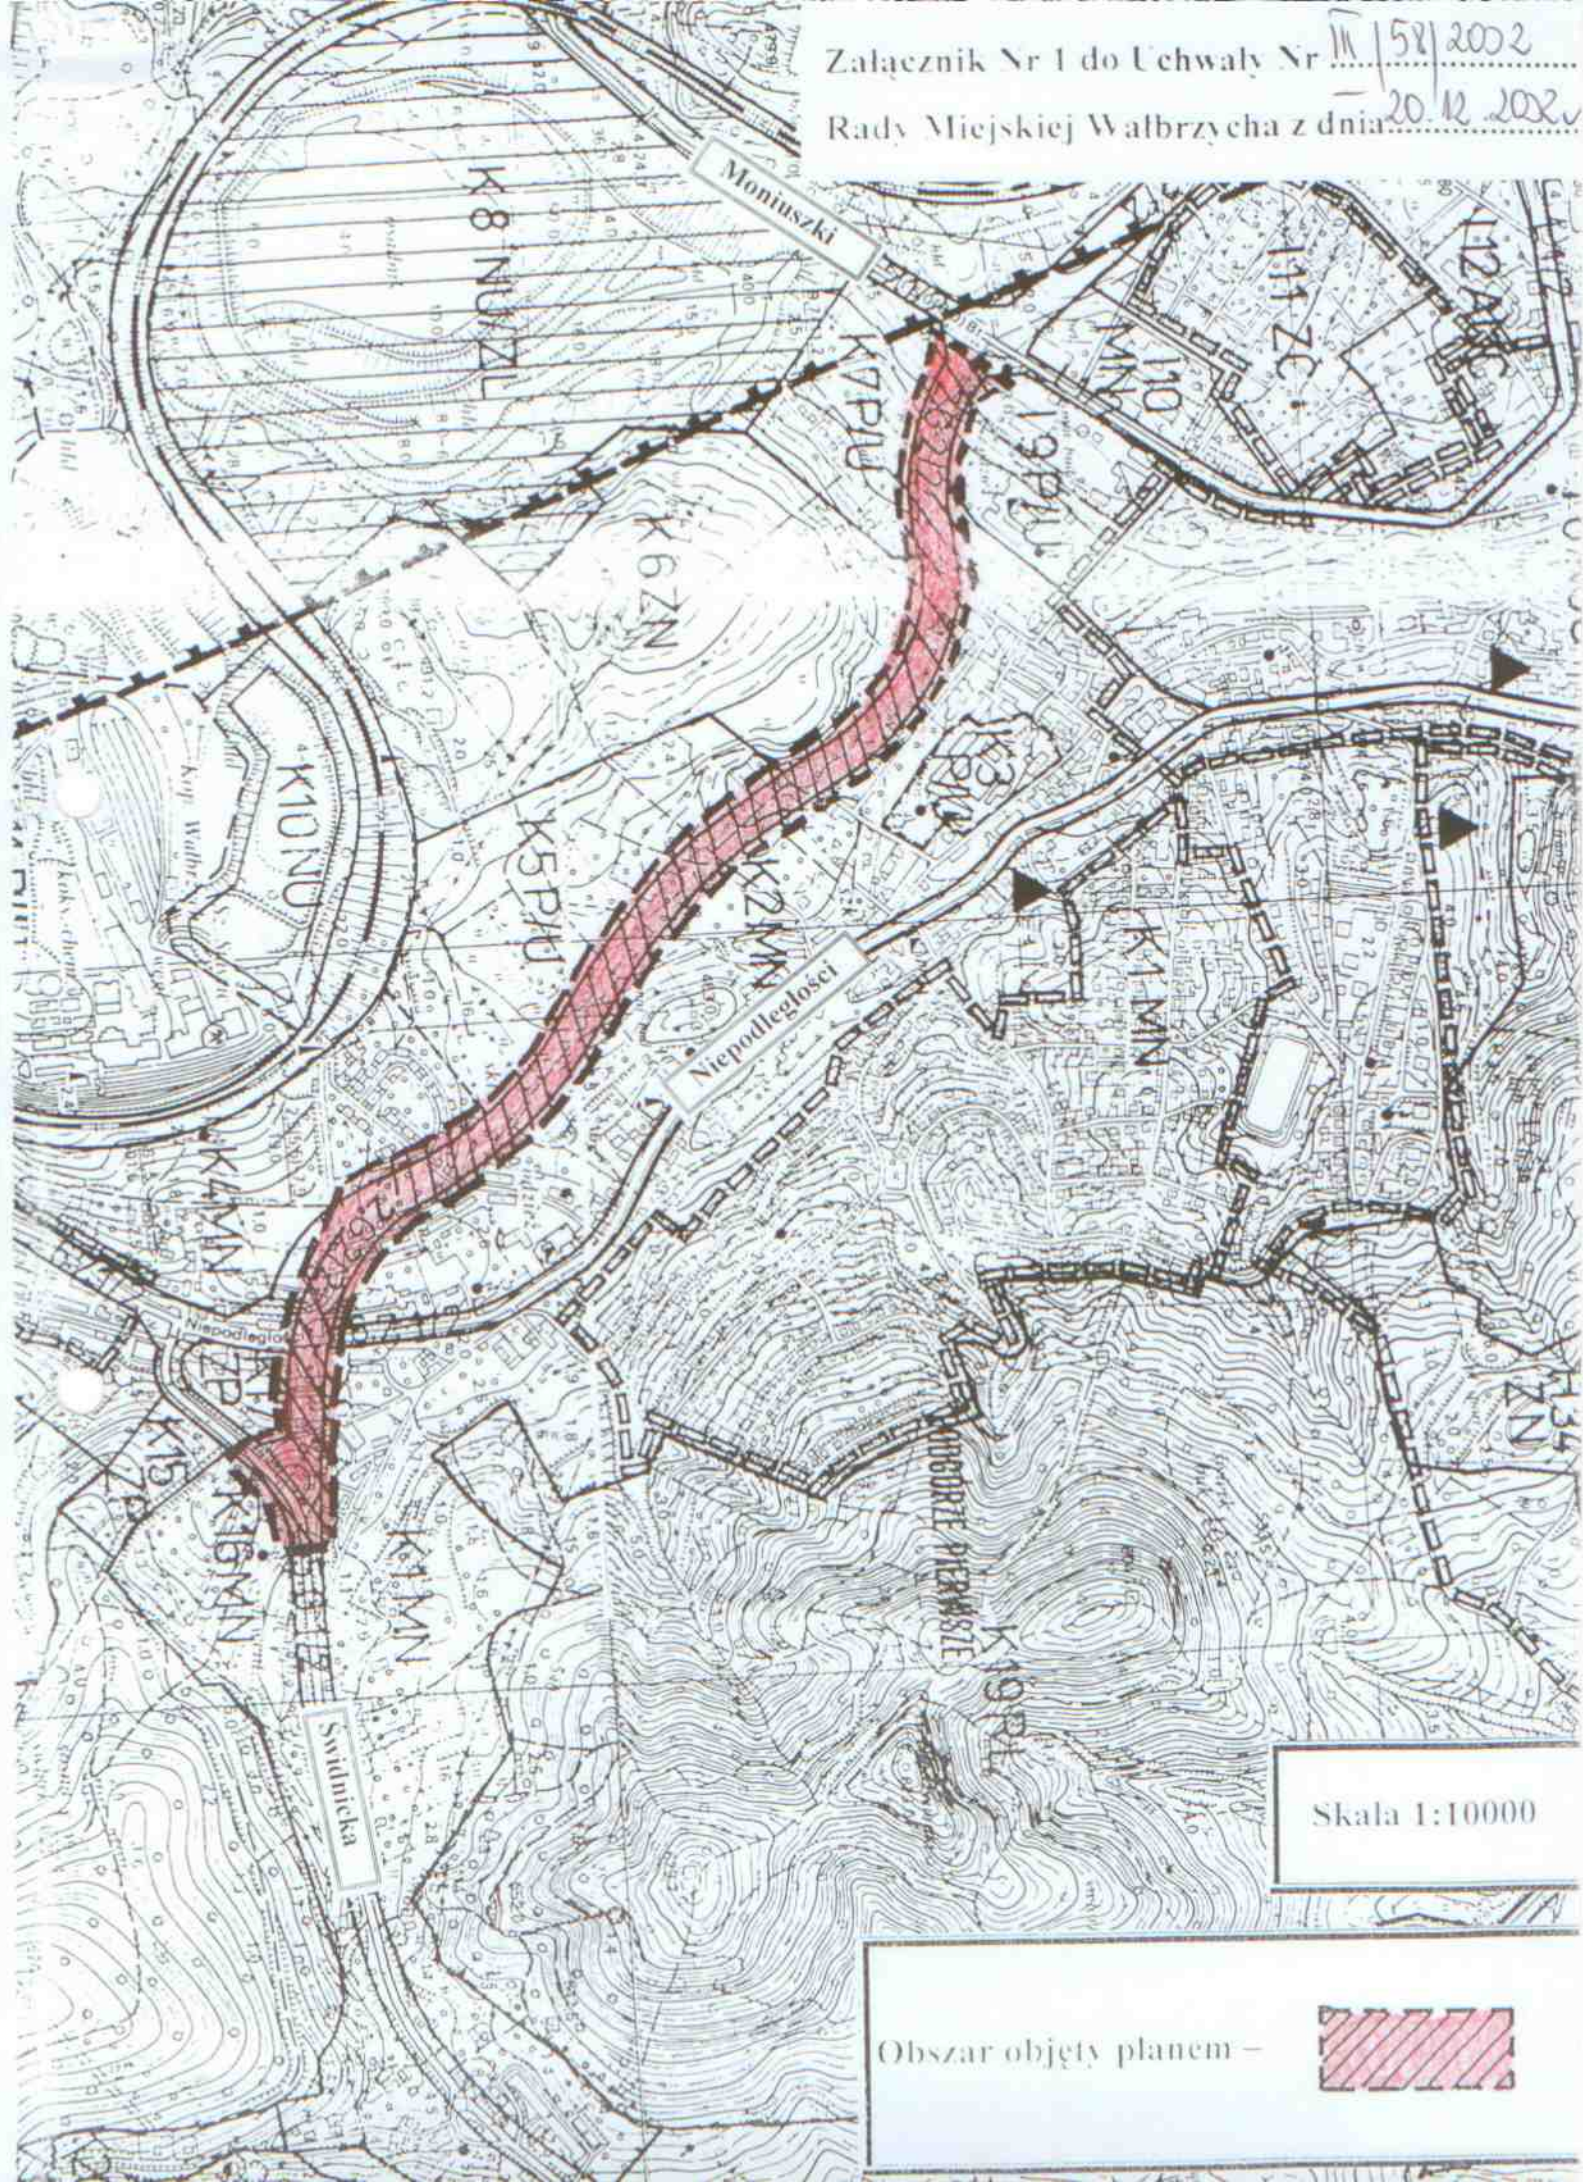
Załącznik Nr 1 do Uchwały Nr III/58/2002
Rady Miejskiej Wałbrzycha z dnia 20.12.2002

Moniuszki

K8 NU/ZL

K7PU

K9PU

K10 MN

K11 ZC

K12AK

K6ZN

K10NU

K5PU

K3 PU

K2MN

Niepodległości

K1MN

K4MN

ZP

K15

K16MN

K1MN

WZGÓRZE PIERWSZE

K19RL

K34 ZN

Świdnicka

Skala 1:10000

Obszar objęty planem –